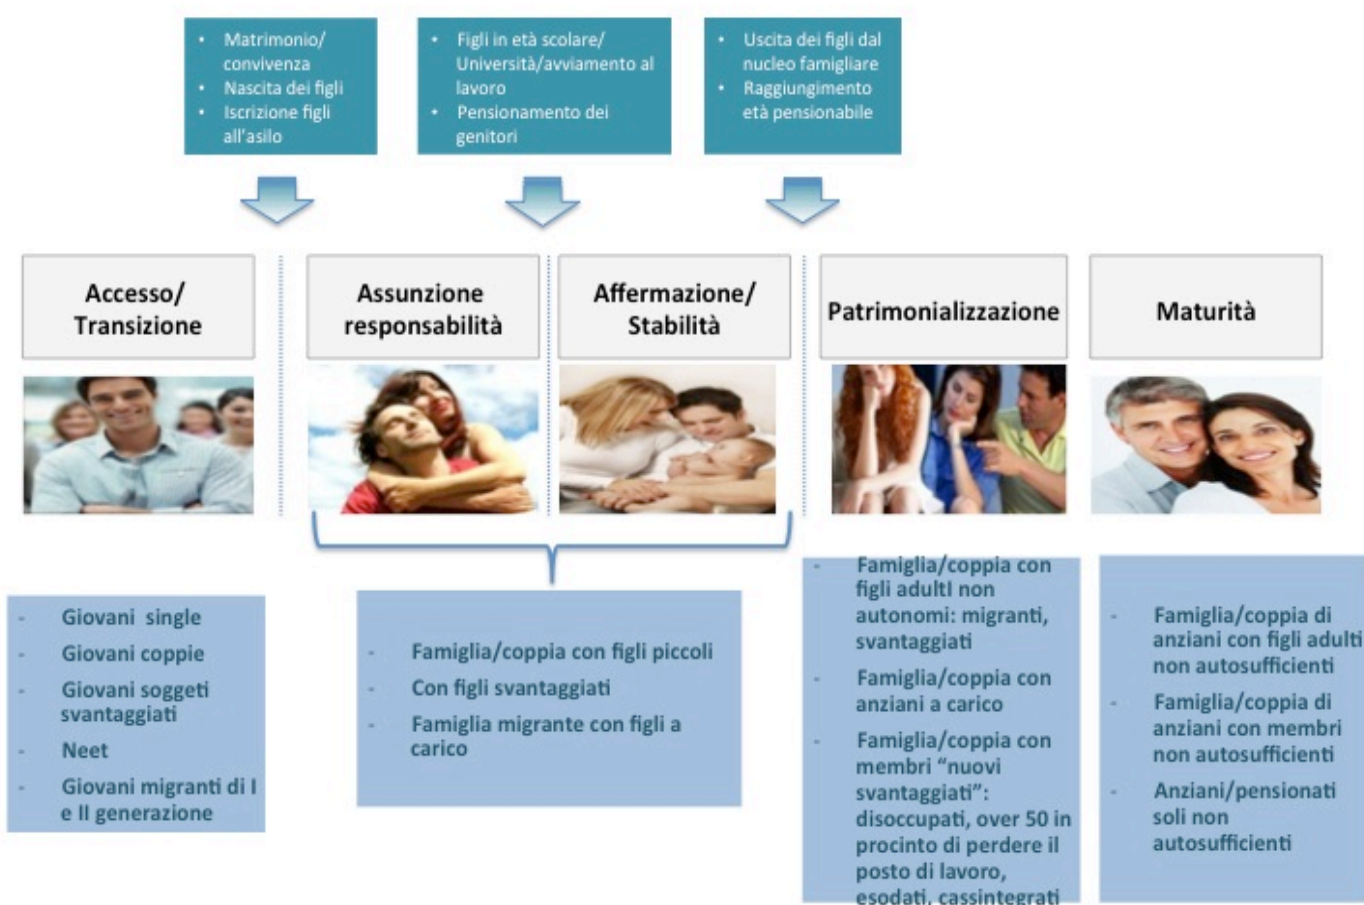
- Matrimonio/ convivenza
- Nascita dei figli
- Iscrizione figli all'asilo

- Figli in età scolare/ Università/avviamento al lavoro
- Pensionamento dei genitori

- Uscita dei figli dal nucleo famigliare
- Raggiungimento età pensionabile

Accesso/ Transizione

Assunzione responsabilità

Affermazione/ Stabilità

Patrimonializzazione

Maturità

- Giovani single
- Giovani coppie
- Giovani soggeti svantaggiati
- Neet
- Giovani migranti di I e II generazione

- Famiglia/coppia con figli piccoli
- Con figli svantaggiati
- Famiglia migrante con figli a carico

- Famiglia/coppia con figli adulti non autonomi: migranti, svantaggiati
- Famiglia/coppia con anziani a carico
- Famiglia/coppia con membri "nuovi svantaggiati": disoccupati, over 50 in procinto di perdere il posto di lavoro, esodati, cassintegrati

- Famiglia/coppia di anziani con figli adulti non autosufficienti
- Famiglia/coppia di anziani con membri non autosufficienti
- Anziani/pensionati soli non autosufficienti